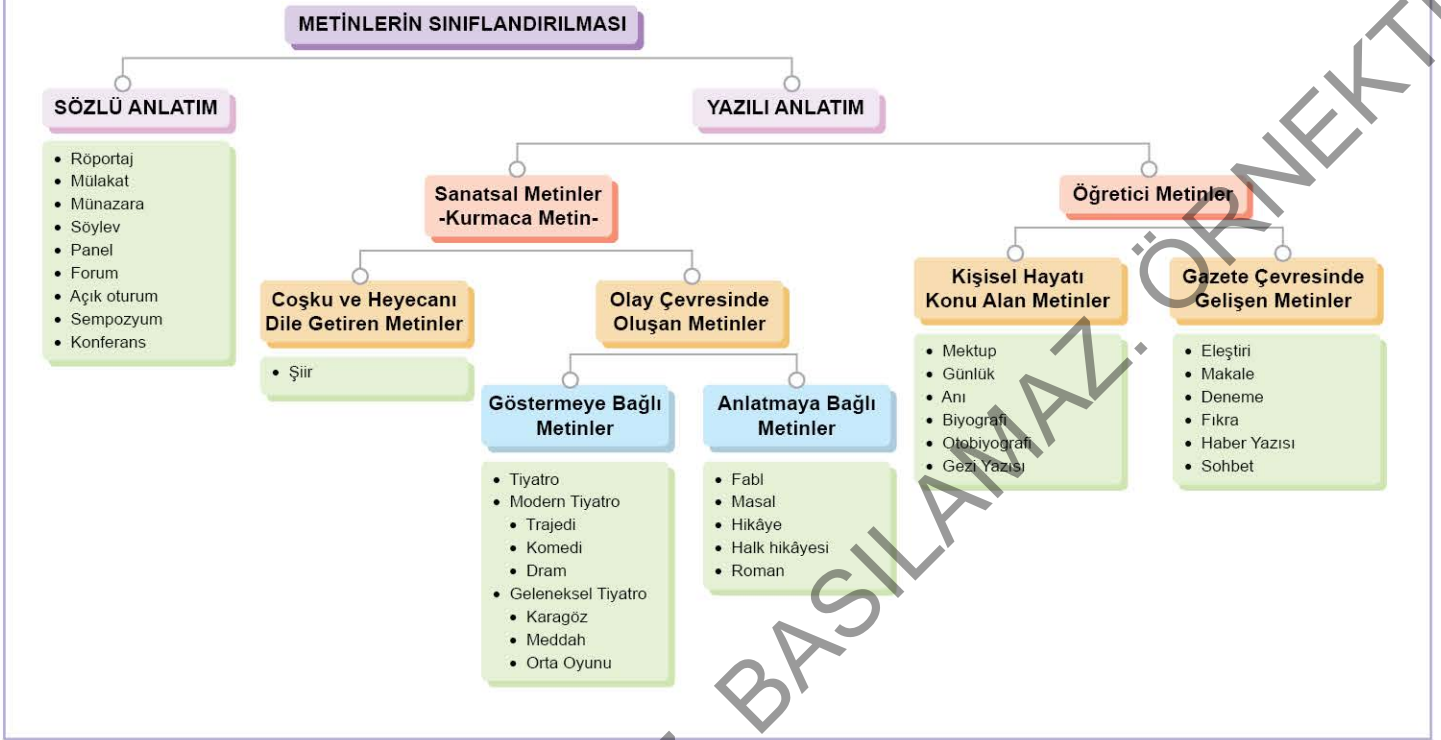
METİNLERİN SINIFLANDIRILMASI

SÖZLÜ ANLATIM
- Röportaj
- Mülakat
- Münazara
- Söylev
- Panel
- Forum
- Açık oturum
- Sempozyum
- Konferans

YAZILI ANLATIM

Sanatsal Metinler -Kurmaca Metin-

Coşku ve Heyecanı Dile Getiren Metinler
- Şiir

Olay Çevresinde Oluşan Metinler

Göstermeye Bağlı Metinler
- Tiyatro
- Modern Tiyatro
  - Trajedi
  - Komedi
  - Dram
- Geleneksel Tiyatro
  - Karagöz
  - Meddah
  - Orta Oyunu

Anlatmaya Bağlı Metinler
- Fabl
- Masal
- Hikâye
- Halk hikâyesi
- Roman

Öğretici Metinler

Kişisel Hayatı Konu Alan Metinler
- Mektup
- Günlük
- Anı
- Biyografi
- Otobiyografi
- Gezi Yazısı

Gazete Çevresinde Gelişen Metinler
- Eleştiri
- Makale
- Deneme
- Fıkra
- Haber Yazısı
- Sohbet

BASILAMAZ. ÖRNEKTİ